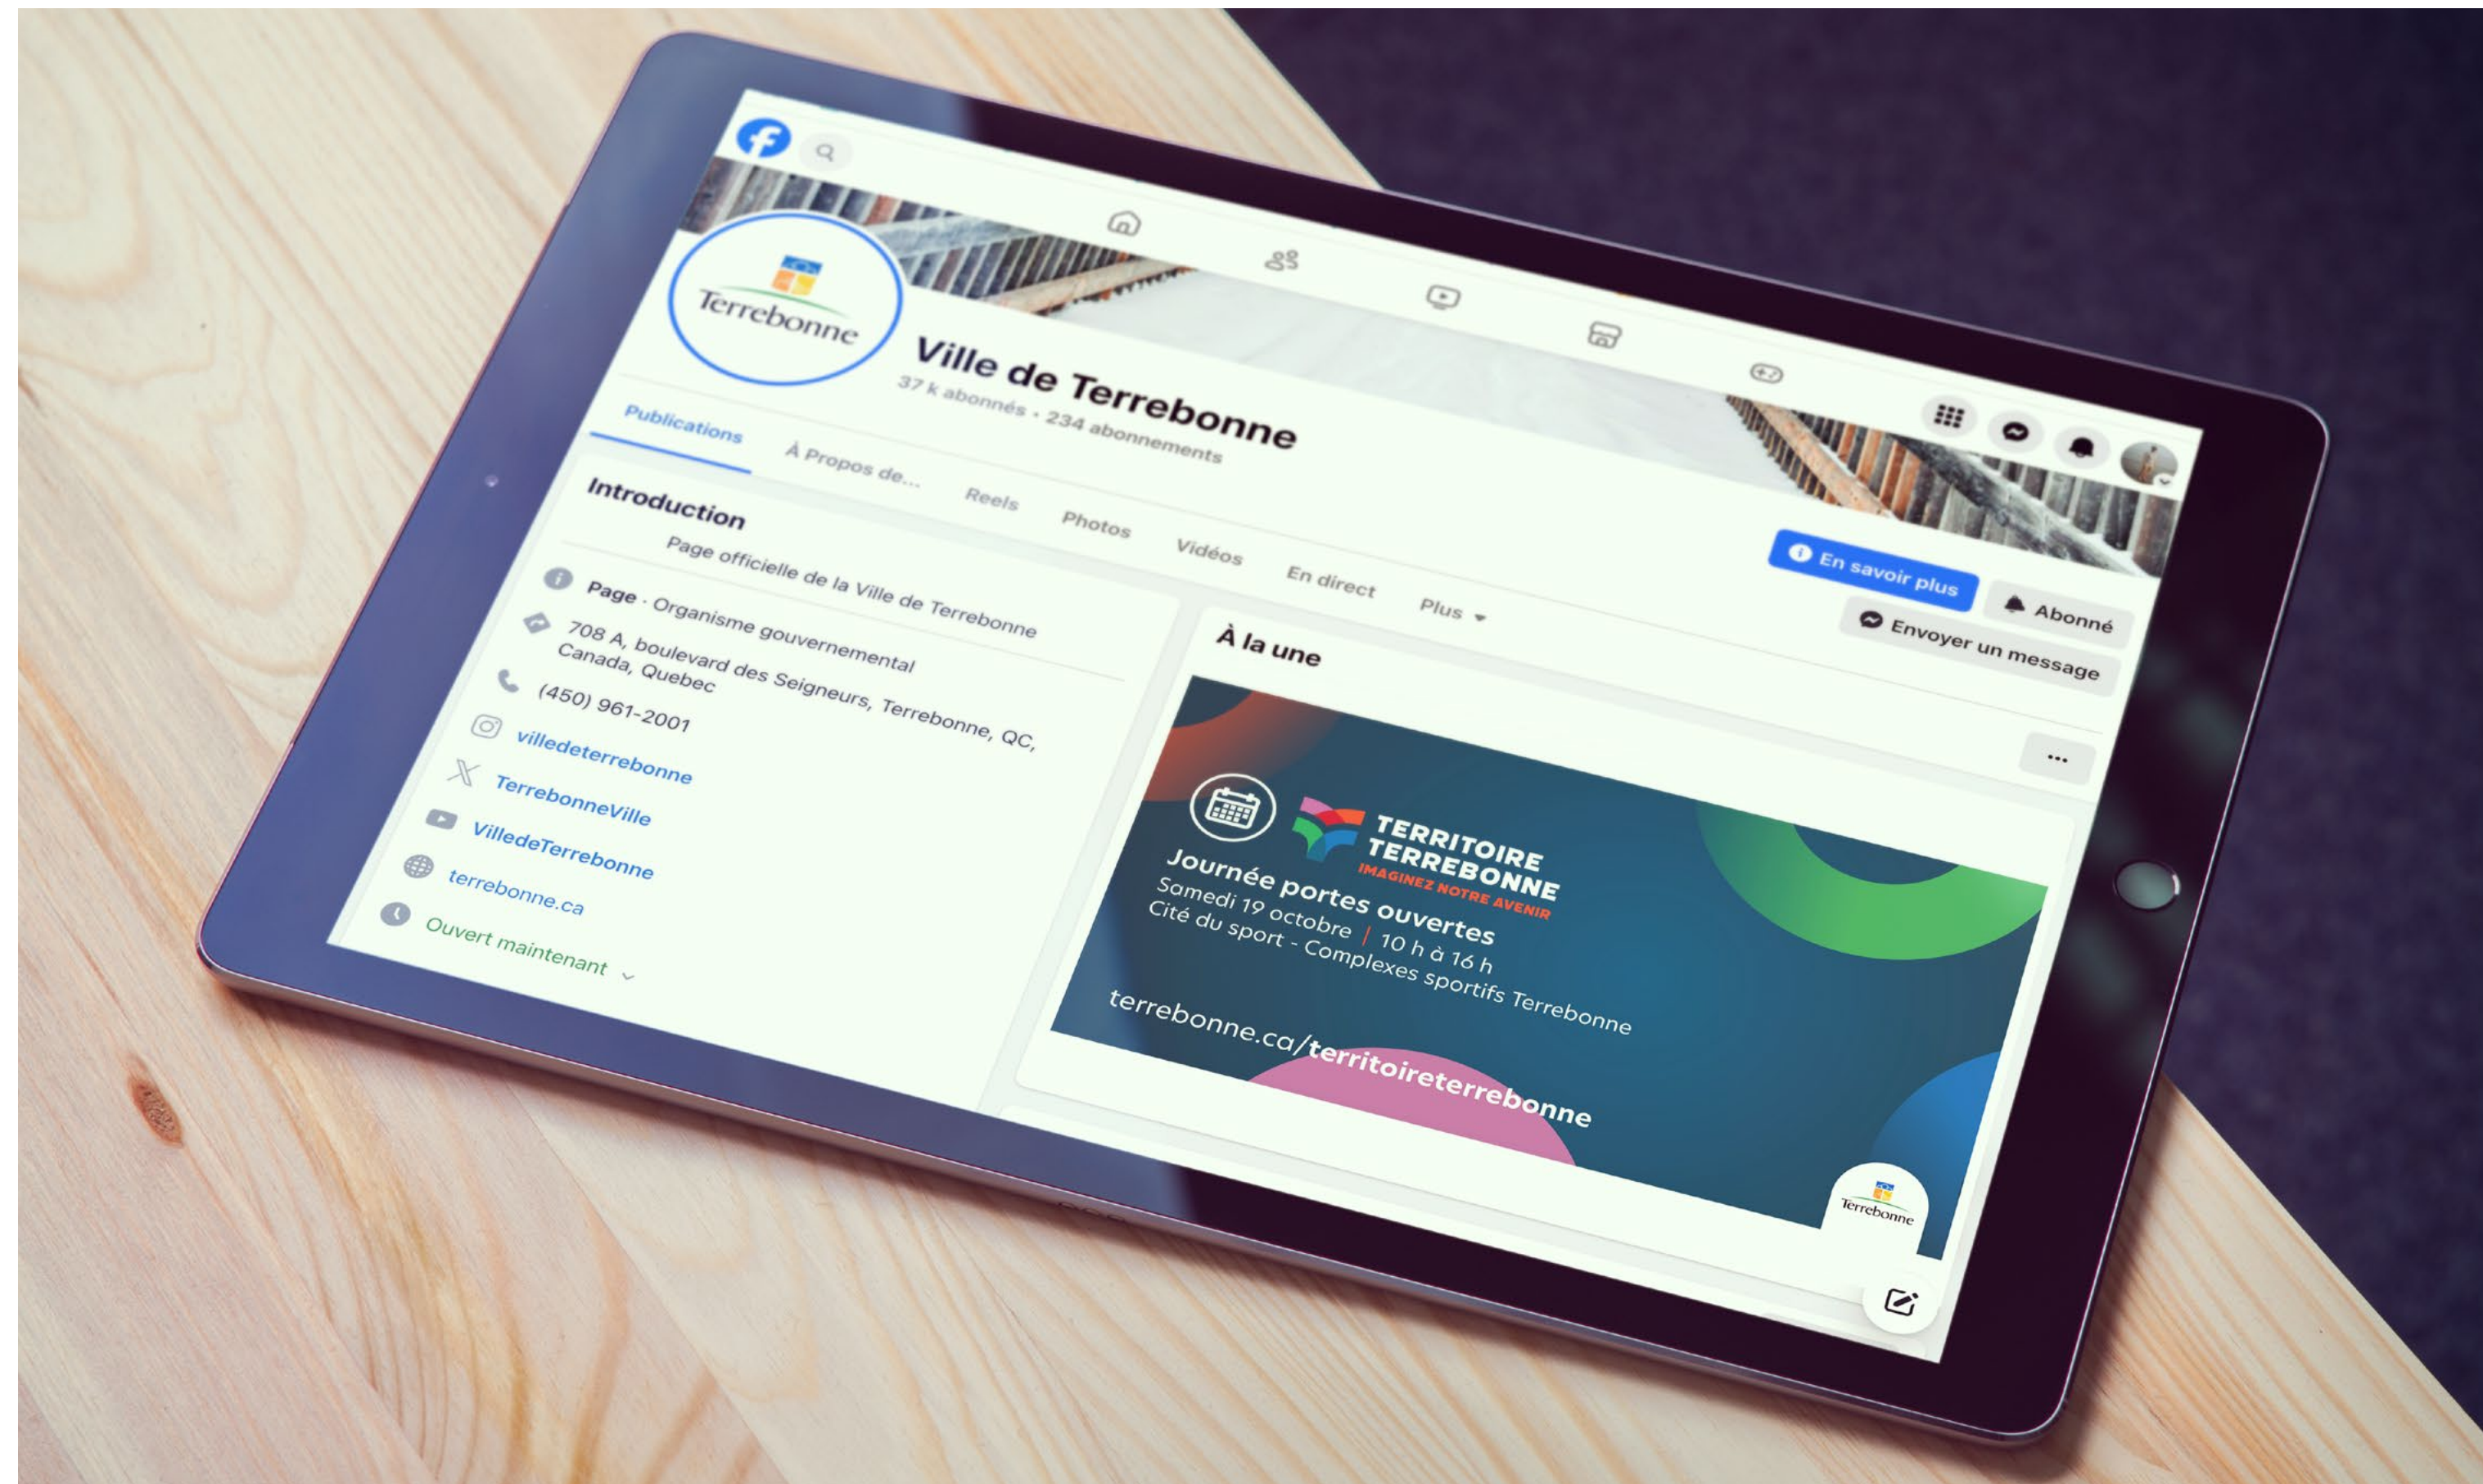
Terrebonne

Ville de Terrebonne

37 k abonnés • 234 abonnements

En savoir plus

Abonné

Envoyer un message

Publications

À Propos de...

Reels

Photos

Vidéos

En direct

Plus

Introduction

Page officielle de la Ville de Terrebonne

Page · Organisme gouvernemental

708 A, boulevard des Seigneurs, Terrebonne, QC, Canada, Quebec

(450) 961-2001

villedeterrebonne

TerrebonneVille

VilledeTerrebonne

terrebonne.ca

Ouvert maintenant

À la une

...

TERRITOIRE TERREBONNE

IMAGINEZ NOTRE AVENIR

Journée portes ouvertes

Samedi 19 octobre | 10 h à 16 h

Cité du sport - Complexes sportifs Terrebonne

terrebonne.ca/territoireterrebonne

Terrebonne